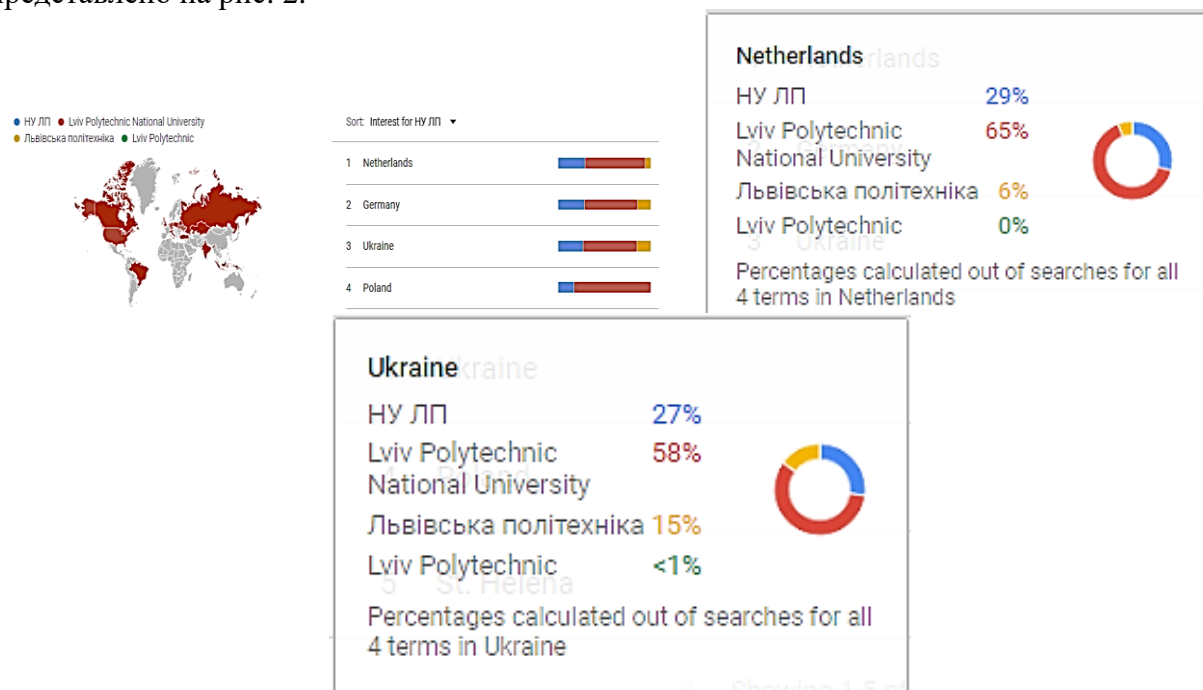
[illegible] на рис. 2.

НУ ЛП Lviv Polytechnic National University
Львівська політехніка Lviv Polytechnic

Sort: Interest for НУ ЛП

1 Netherlands
2 Germany
3 Ukraine
4 Poland

Netherlands
НУ ЛП 29%
Lviv Polytechnic National University 65%
Львівська політехніка 6%
Lviv Polytechnic 0%
Percentages calculated out of searches for all 4 terms in Netherlands

Ukraine
НУ ЛП 27%
Lviv Polytechnic National University 58%
Львівська політехніка 15%
Lviv Polytechnic <1%
Percentages calculated out of searches for all 4 terms in Ukraine